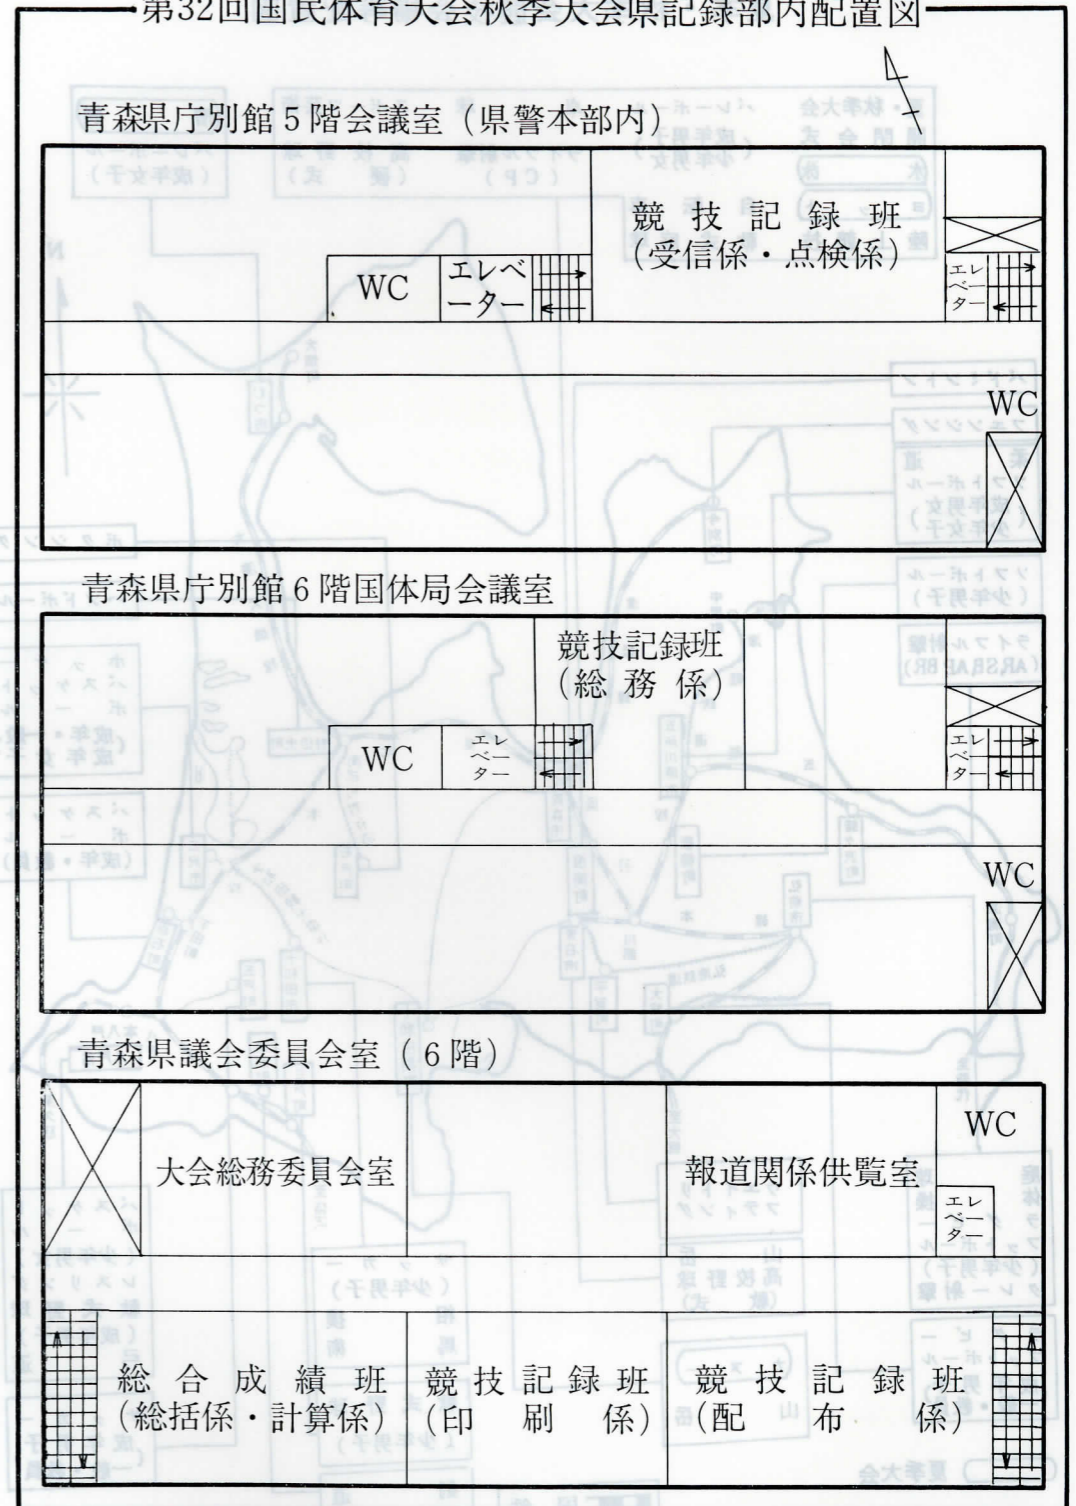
第32回国民体育大会秋季大会県記録部内配置図

青森県庁別館５階会議室（県警本部内）

競技記録班
（受信係・点検係）

WC

エレベーター

エレベーター

WC

青森県庁別館６階国体局会議室

競技記録班
（総務係）

WC

エレベーター

エレベーター

WC

青森県議会委員会室（６階）

大会総務委員会室

報道関係供覧室

WC

エレベーター

総合成績班
（総括係・計算係）

競技記録班
（印刷係）

競技記録班
（配布係）